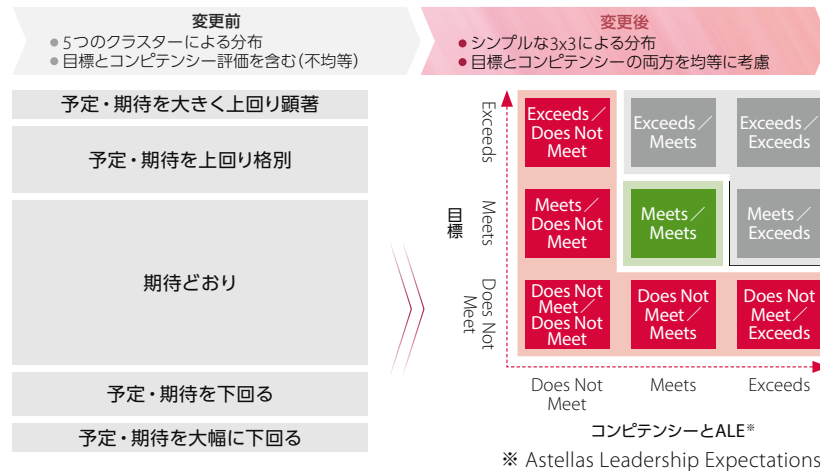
変更前

● 5つのクラスターによる分布
● 目標とコンピテンシー評価を含む(不均等)

変更後

● シンプルな3x3による分布
● 目標とコンピテンシーの両方を均等に考慮

予定・期待を大きく上回り顕著

予定・期待を上回り格別

期待どおり

予定・期待を下回る

予定・期待を大幅に下回る

目標

Exceeds

Meets

Does Not Meet

Exceeds／Does Not Meet

Exceeds／Meets

Exceeds／Exceeds

Meets／Does Not Meet

Meets／Meets

Meets／Exceeds

Does Not Meet／Does Not Meet

Does Not Meet／Meets

Does Not Meet／Exceeds

Does Not Meet

Meets

Exceeds

コンピテンシーとALE※

※ Astellas Leadership Expectations